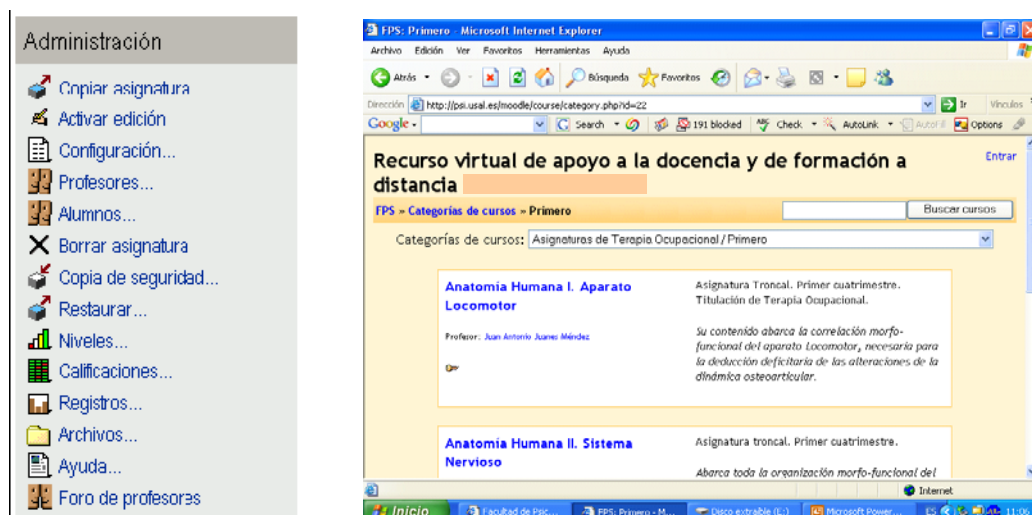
Administración

Copiar asignatura
Activar edición
Configuración...
Profesores...
Alumnos...
Borrar asignatura
Copia de seguridad...
Restaurar...
Niveles...
Calificaciones...
Registros...
Archivos...
Ayuda...
Foro de profesores

FPS: Primero - Microsoft Internet Explorer

Archivo Edición Ver Favoritos Herramientas Ayuda

Atrás Búsqueda Favoritos

Dirección http://psi.usal.es/moodle/course/category.php?id=22 Ir Vínculos

Google Search 191 blocked Check AutoLink AutoFill Options

Recurso virtual de apoyo a la docencia y de formación a distancia

Entrar

FPS » Categorías de cursos » Primero

Buscar cursos

Categorías de cursos: Asignaturas de Terapia Ocupacional / Primero

Anatomía Humana I. Aparato Locomotor

Profesor: Juan Antonio Juanes Méndez

Asignatura Troncal. Primer cuatrimestre. Titulación de Terapia Ocupacional.

Su contenido abarca la correlación morfo-funcional del aparato Locomotor, necesaria para la deducción deficitaria de las alteraciones de la dinámica osteoarticular.

Anatomía Humana II. Sistema Nervioso

Asignatura troncal. Primer cuatrimestre.

Abarca toda la organización morfo-funcional del

Internet

Inicio Facultad de Psic... FPS: Primero - M... Disco extraíble (E:) Microsoft Power... ES 11:06